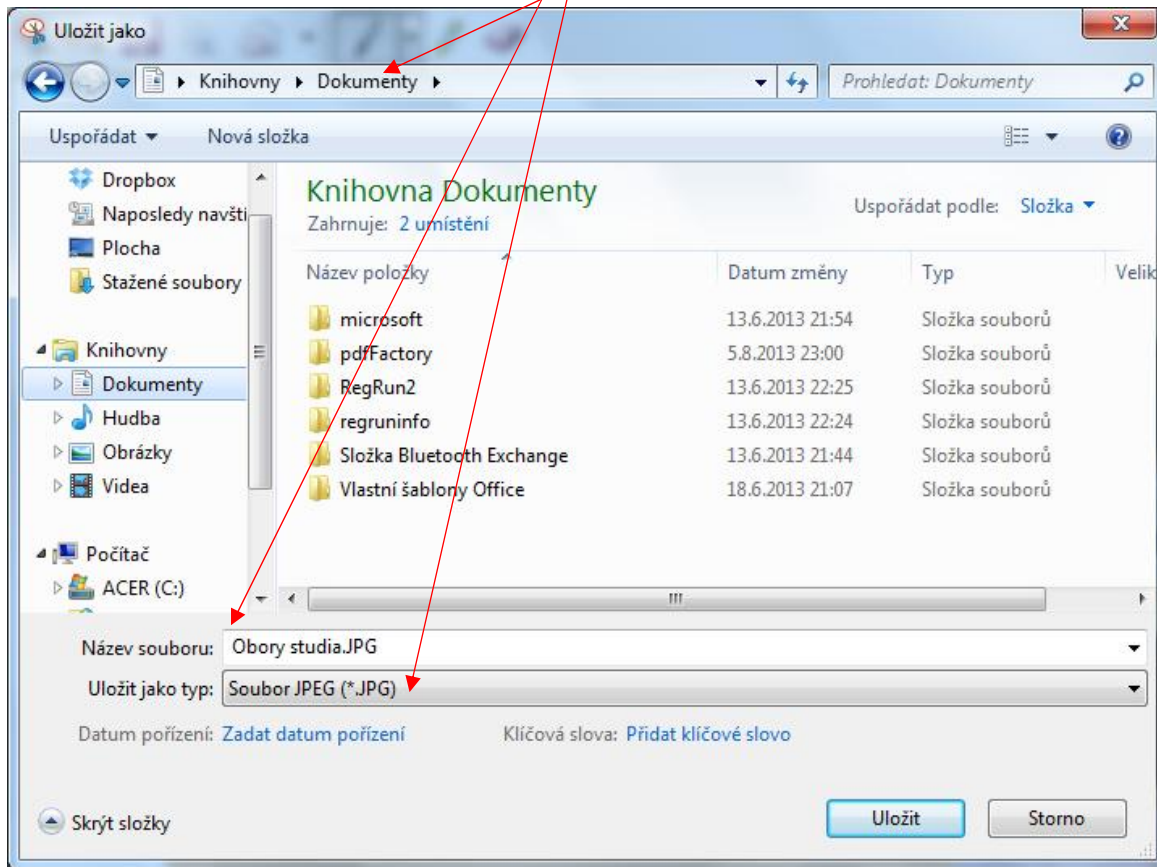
Uložit jako

Knihovny ▸ Dokumenty ▸

Prohledat: Dokumenty

Uspořádat ▾ Nová složka

Dropbox
Naposledy navšti
Plocha
Stažené soubory

Knihovny
Dokumenty
Hudba
Obrázky
Videa

Počítač
ACER (C:)

Knihovna Dokumenty
Zahrnuje: 2 umístění

Uspořádat podle: Složka ▾

| Název položky | Datum změny | Typ | Velik |
|---|---|---|---|
| microsoft | 13.6.2013 21:54 | Složka souborů | |
| pdfFactory | 5.8.2013 23:00 | Složka souborů | |
| RegRun2 | 13.6.2013 22:25 | Složka souborů | |
| regruninfo | 13.6.2013 22:24 | Složka souborů | |
| Složka Bluetooth Exchange | 13.6.2013 21:44 | Složka souborů | |
| Vlastní šablony Office | 18.6.2013 21:07 | Složka souborů | |

Název souboru: Obory studia.JPG
Uložit jako typ: Soubor JPEG (*.JPG)

Datum pořízení: Zadat datum pořízení
Klíčová slova: Přidat klíčové slovo

Skrýt složky

Uložit
Storno